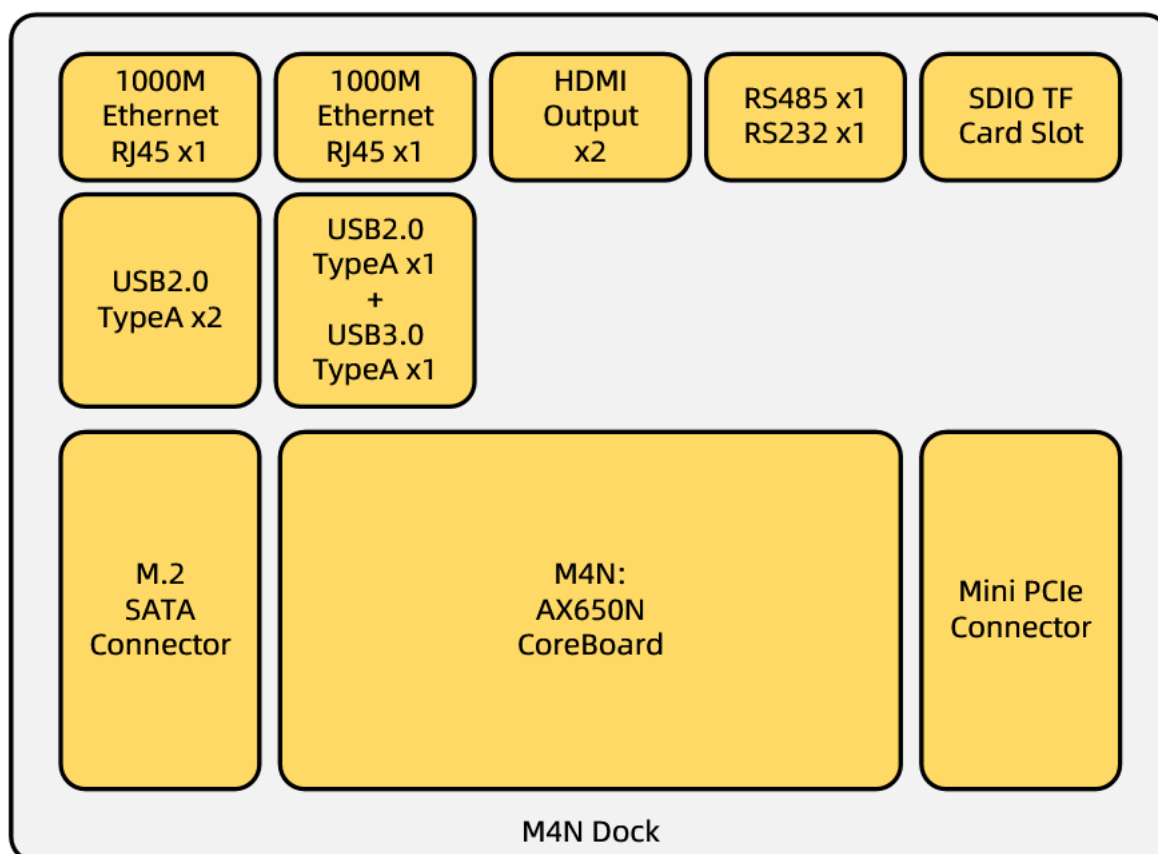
1000M Ethernet RJ45 x1

1000M Ethernet RJ45 x1

HDMI Output x2

RS485 x1
RS232 x1

SDIO TF Card Slot

USB2.0 TypeA x2

USB2.0 TypeA x1
+
USB3.0 TypeA x1

M.2 SATA Connector

M4N:
AX650N
CoreBoard

Mini PCIe Connector

M4N Dock